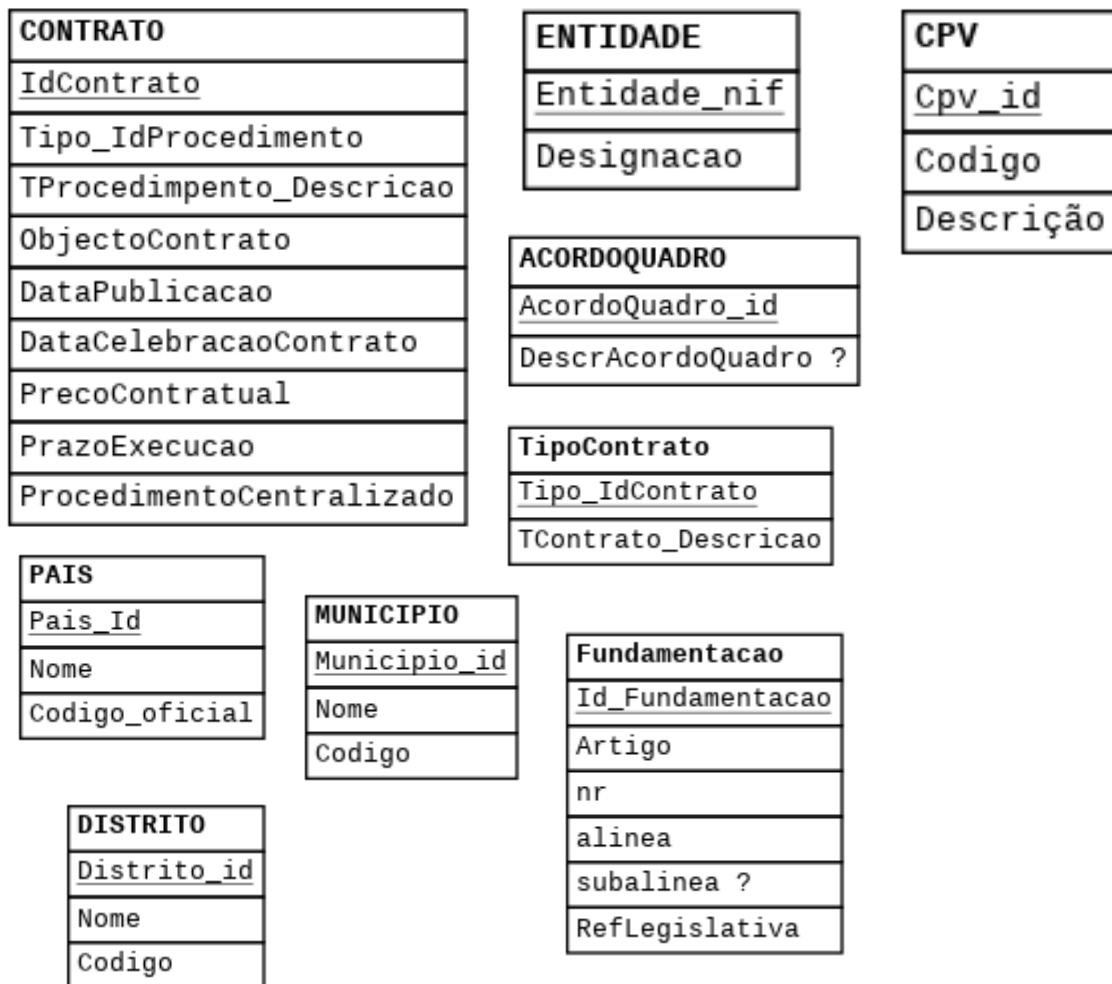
CONTRATO
IdContrato
Tipo_IdProcedimento
TProcedimpento_Descricao
ObjectoContrato
DataPublicacao
DataCelebracaoContrato
PrecoContratual
PrazoExecucao
ProcedimentoCentralizado

ENTIDADE
Entidade_nif
Designacao

CPV
Cpv_id
Codigo
Descrição

ACORDOQUADRO
AcordoQuadro_id
DescrAcordoQuadro ?

TipoContrato
Tipo_IdContrato
TContrato_Descricao

PAIS
Pais_Id
Nome
Codigo_oficial

MUNICIPIO
Municipio_id
Nome
Codigo

Fundamentacao
Id_Fundamentacao
Artigo
nr
alinea
subalinea ?
RefLegislativa

DISTRITO
Distrito_id
Nome
Codigo